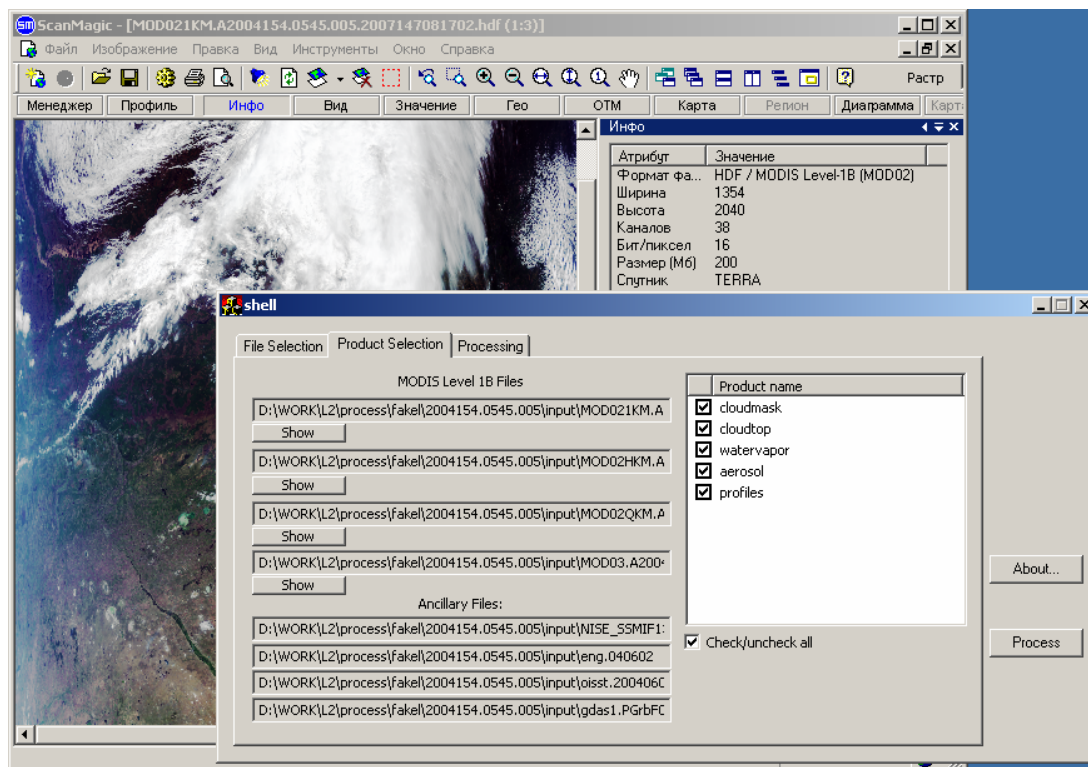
ScanMagic - [MOD021KM.A2004154.0545.005.2007147081702.hdf (1:3)]

Файл Изображение Правка Вид Инструменты Окно Справка

Растр

Менеджер | Профиль | Инфо | Вид | Значение | Гео | ОТМ | Карта | Регион | Диаграмма | Карта

Инфо

| Атрибут | Значение |
|---|---|
| Формат фа... | HDF / MODIS Level-1B (MOD02) |
| Ширина | 1354 |
| Высота | 2040 |
| Каналов | 38 |
| Бит/пиксел | 16 |
| Размер (Мб) | 200 |
| Спутник | TERRA |

shell

File Selection | Product Selection | Processing

MODIS Level 1B Files

D:\WORK\L2\process\fakel\2004154.0545.005\input\MOD021KM.A
Show
D:\WORK\L2\process\fakel\2004154.0545.005\input\MOD02HKM.A
Show
D:\WORK\L2\process\fakel\2004154.0545.005\input\MOD02QKM.A
Show
D:\WORK\L2\process\fakel\2004154.0545.005\input\MOD03.A200
Show

Ancillary Files:

D:\WORK\L2\process\fakel\2004154.0545.005\input\NISE_SSMIF1
D:\WORK\L2\process\fakel\2004154.0545.005\input\eng.040602
D:\WORK\L2\process\fakel\2004154.0545.005\input\oisst.200406
D:\WORK\L2\process\fakel\2004154.0545.005\input\gdas1.PGrbF

Product name
cloudmask
cloudtop
watervapor
aerosol
profiles

Check/uncheck all

About...

Process